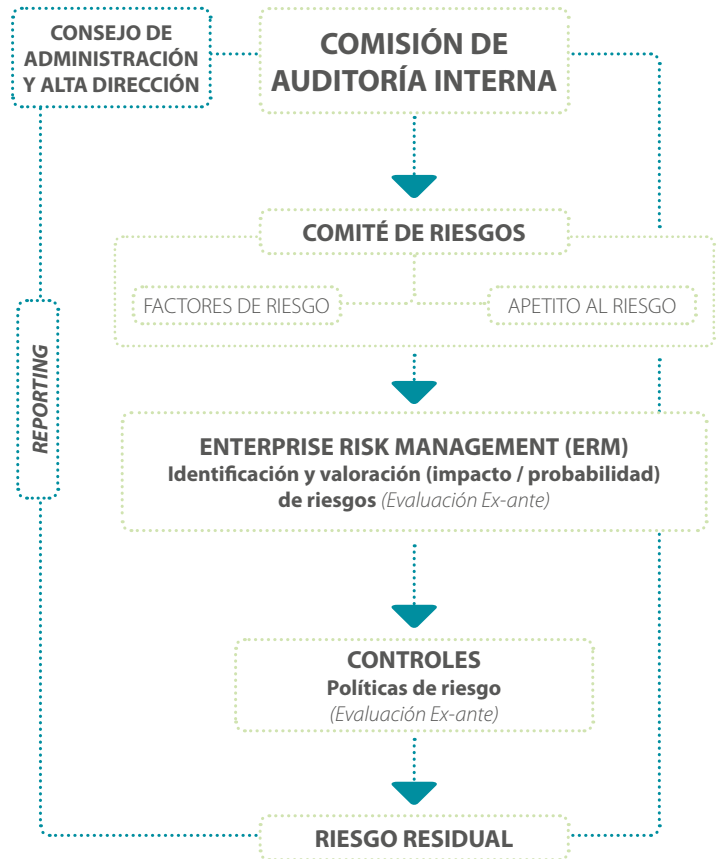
CONSEJO DE ADMINISTRACIÓN Y ALTA DIRECCIÓN

COMISIÓN DE AUDITORÍA INTERNA

COMITÉ DE RIESGOS

FACTORES DE RIESGO

APETITO AL RIESGO

REPORTING

ENTERPRISE RISK MANAGEMENT (ERM)
Identificación y valoración (impacto / probabilidad) de riesgos (Evaluación Ex-ante)

CONTROLES
Políticas de riesgo
(Evaluación Ex-ante)

RIESGO RESIDUAL